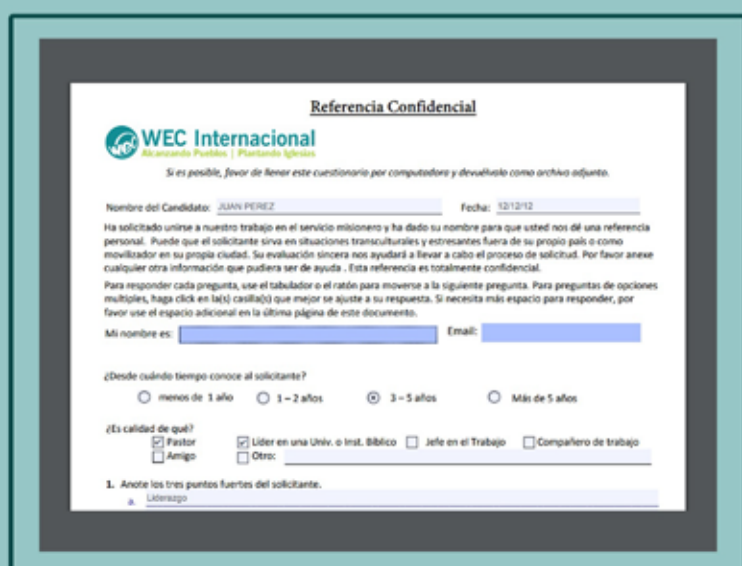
Referencia Confidencial

WEC Internacional
Alcanzando Pueblos | Plantando Iglesias

Si es posible, favor de llenar este cuestionario por computadora y devuélvalo como archivo adjunto.

Nombre del Candidato: JUAN PEREZ Fecha: 12/12/12

Ha solicitado unirse a nuestro trabajo en el servicio misionero y ha dado su nombre para que usted nos dé una referencia personal. Puede que el solicitante sirva en situaciones transculturales y estresantes fuera de su propio país o como movilizador en su propia ciudad. Su evaluación sincera nos ayudará a llevar a cabo el proceso de solicitud. Por favor anexe cualquier otra información que pudiera ser de ayuda . Esta referencia es totalmente confidencial.

Para responder cada pregunta, use el tabulador o el ratón para moverse a la siguiente pregunta. Para preguntas de opciones multiples, haga click en la(s) casilla(s) que mejor se ajuste a su respuesta. Si necesita más espacio para responder, por favor use el espacio adicional en la última página de este documento.

Mi nombre es: Email:

¿Desde cuándo tiempo conoce al solicitante?

menos de 1 año 1 – 2 años 3 – 5 años Más de 5 años

¿Es calidad de qué?
Pastor Líder en una Univ. o Inst. Bíblico Jefe en el Trabajo Compañero de trabajo
Amigo Otro:

1. Anote los tres puntos fuertes del solicitante.
a. Liderazgo